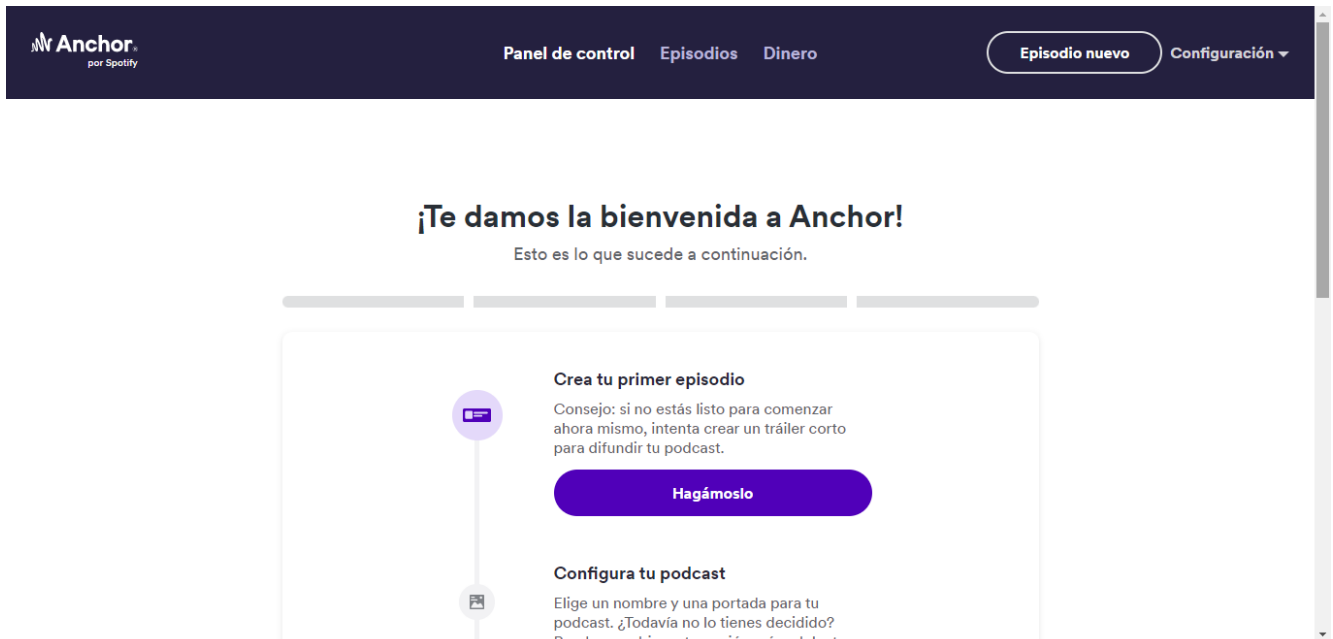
Anchor
por Spotify

Panel de control Episodios Dinero

Episodio nuevo

Configuración

¡Te damos la bienvenida a Anchor!

Esto es lo que sucede a continuación.

Crea tu primer episodio

Consejo: si no estás listo para comenzar ahora mismo, intenta crear un tráiler corto para difundir tu podcast.

Hagámoslo

Configura tu podcast

Elige un nombre y una portada para tu podcast. ¿Todavía no lo tienes decidido? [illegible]